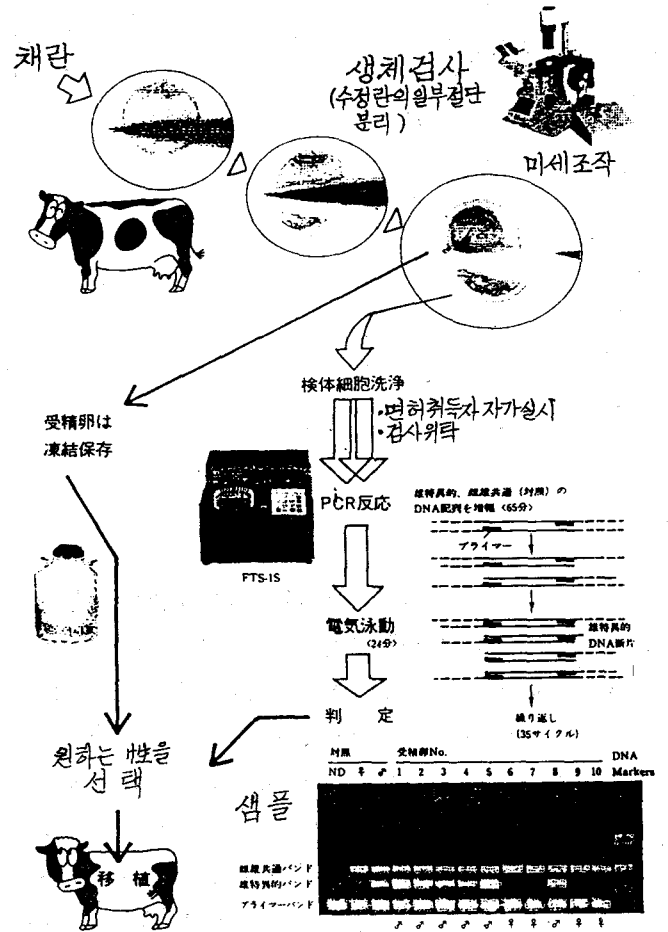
채란

생체검사
(수정란의 일부절단 분리)

미세조작

検体細胞洗浄

•면허취득자 자가실시
•검사위탁

受精卵は
凍結保存

FTS-1S

PCR反応

雄特異的、雌雄共通（対照）の
DNA配列を増幅（65分）

プライマー

電気泳動
(24分)

雄特異的
DNA断片

繰り返し
(35サイクル)

判　定

원하는 性을
선택

対照
ND ♀ ♂

受精卵No.
1 2 3 4 5 6 7 8 9 10

DNA
Markers

샘플

雌雄共通バンド
雄特異的バンド
プライマーバンド

♂ ♂ ♂ ♂ ♂ ♀ ♀ ♂ ♀ ♀

移植